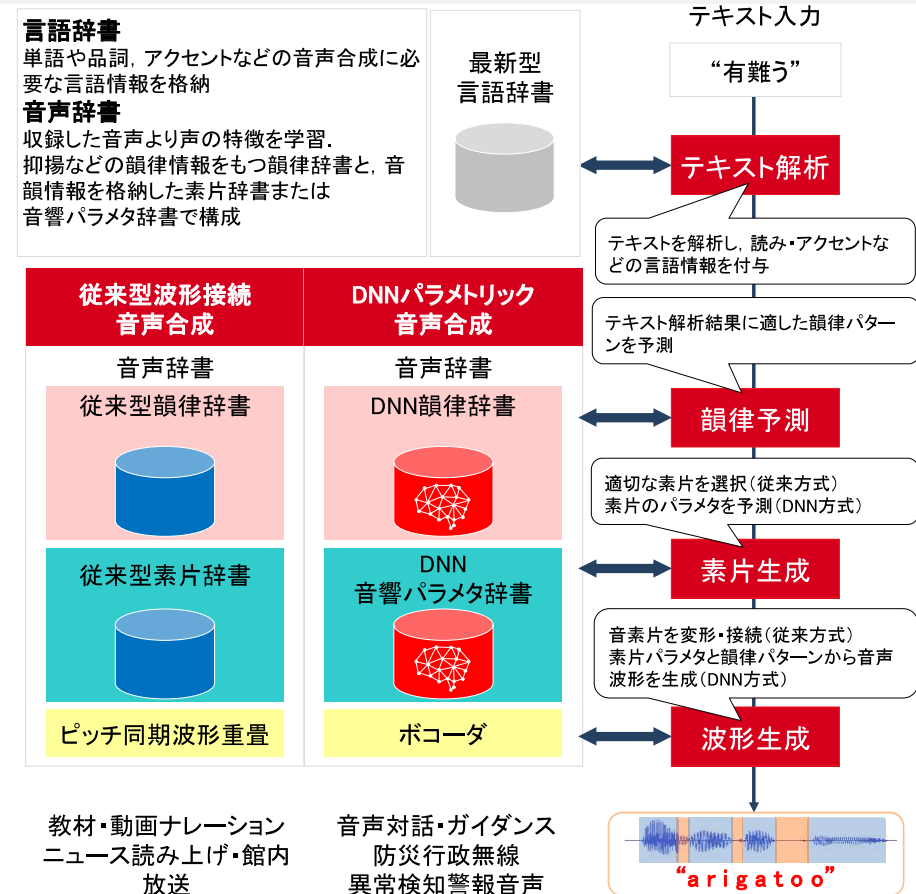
言語辞書
単語や品詞，アクセントなどの音声合成に必要な言語情報を格納
音声辞書
収録した音声より声の特徴を学習．
抑揚などの韻律情報をもつ韻律辞書と，音韻情報を格納した素片辞書または
音響パラメタ辞書で構成

最新型
言語辞書

テキスト入力

“有難う”

テキスト解析

テキストを解析し，読み・アクセントなどの言語情報を付与

テキスト解析結果に適した韻律パターンを予測

従来型波形接続
音声合成

音声辞書

従来型韻律辞書

従来型素片辞書

ピッチ同期波形重畳

DNNパラメトリック
音声合成

音声辞書

DNN韻律辞書

DNN
音響パラメタ辞書

ボコーダ

韻律予測

適切な素片を選択（従来方式）
素片のパラメタを予測（DNN方式）

素片生成

音素片を変形・接続（従来方式）
素片パラメタと韻律パターンから音声波形を生成（DNN方式）

波形生成

教材・動画ナレーション
ニュース読み上げ・館内放送

音声対話・ガイダンス
防災行政無線
異常検知警報音声

“arigatoo”